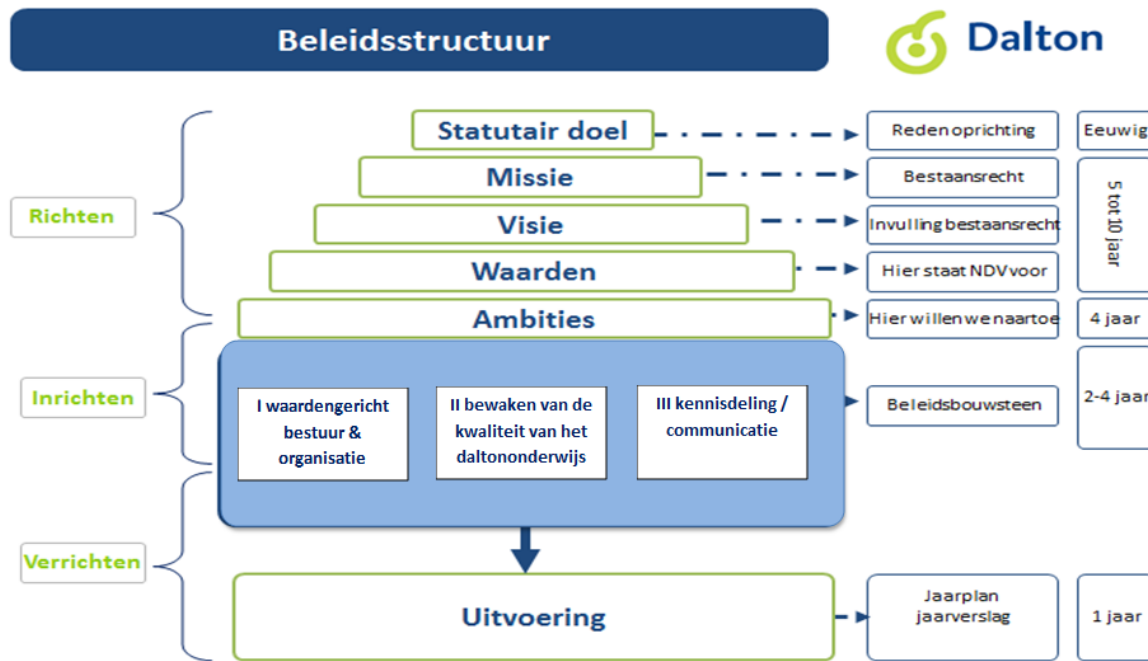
Beleidsstructuur

Dalton

Richten

Inrichten

Verrichten

Statutair doel

Missie

Visie

Waarden

Ambities

I waardengericht bestuur & organisatie

II bewaken van de kwaliteit van het daltononderwijs

III kennisdeling / communicatie

Uitvoering

Reden oprichting

Bestaansrecht

Invulling bestaansrecht

Hier staat NDV voor

Hier willen we naartoe

Beleidsbouwsteen

Jaarplan jaarverslag

Eeuwig

5 tot 10 jaar

4 jaar

2-4 jaar

1 jaar